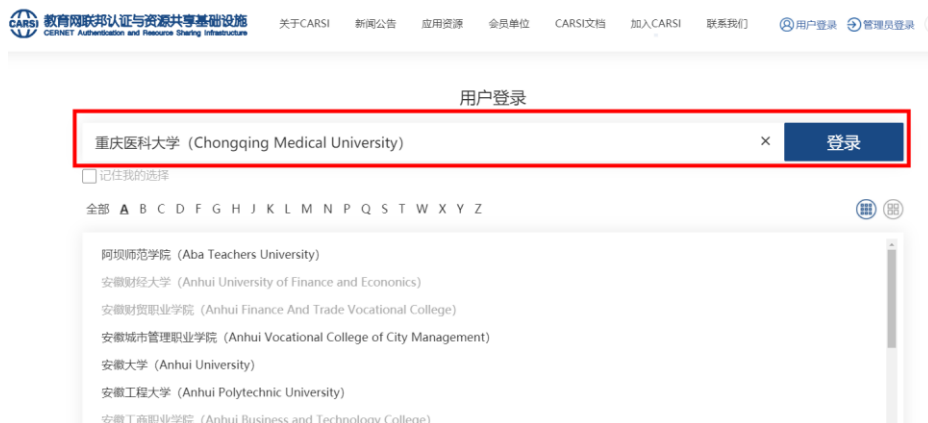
CARSI 教育网联邦认证与资源共享基础设施
CERNET Authentication and Resource Sharing Infrastructure

关于CARSI 新闻公告 应用资源 会员单位 CARSI文档 加入CARSI 联系我们 用户登录 管理员登录

用户登录

重庆医科大学（Chongqing Medical University） × 登录

记住我的选择

全部 A B C D F G H J K L M N P Q S T W X Y Z

阿坝师范学院（Aba Teachers University）
安徽财经大学（Anhui University of Finance and Econonics）
安徽财贸职业学院（Anhui Finance And Trade Vocational College）
安徽城市管理职业学院（Anhui Vocational College of City Management）
安徽大学（Anhui University）
安徽工程大学（Anhui Polytechnic University）
安徽工商职业学院（Anhui Business and Technology College）